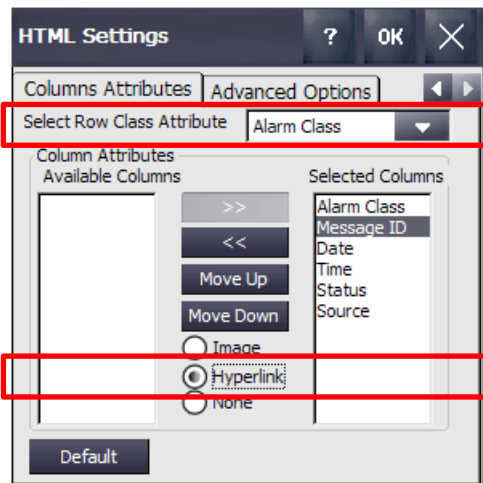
HTML Settings

?

OK

Columns Attributes

Advanced Options

Select Row Class Attribute

Alarm Class

Column Attributes

Available Columns

Selected Columns

>>

<<

Move Up

Move Down

Image

Hyperlink

None

Alarm Class
Message ID
Date
Time
Status
Source

Default